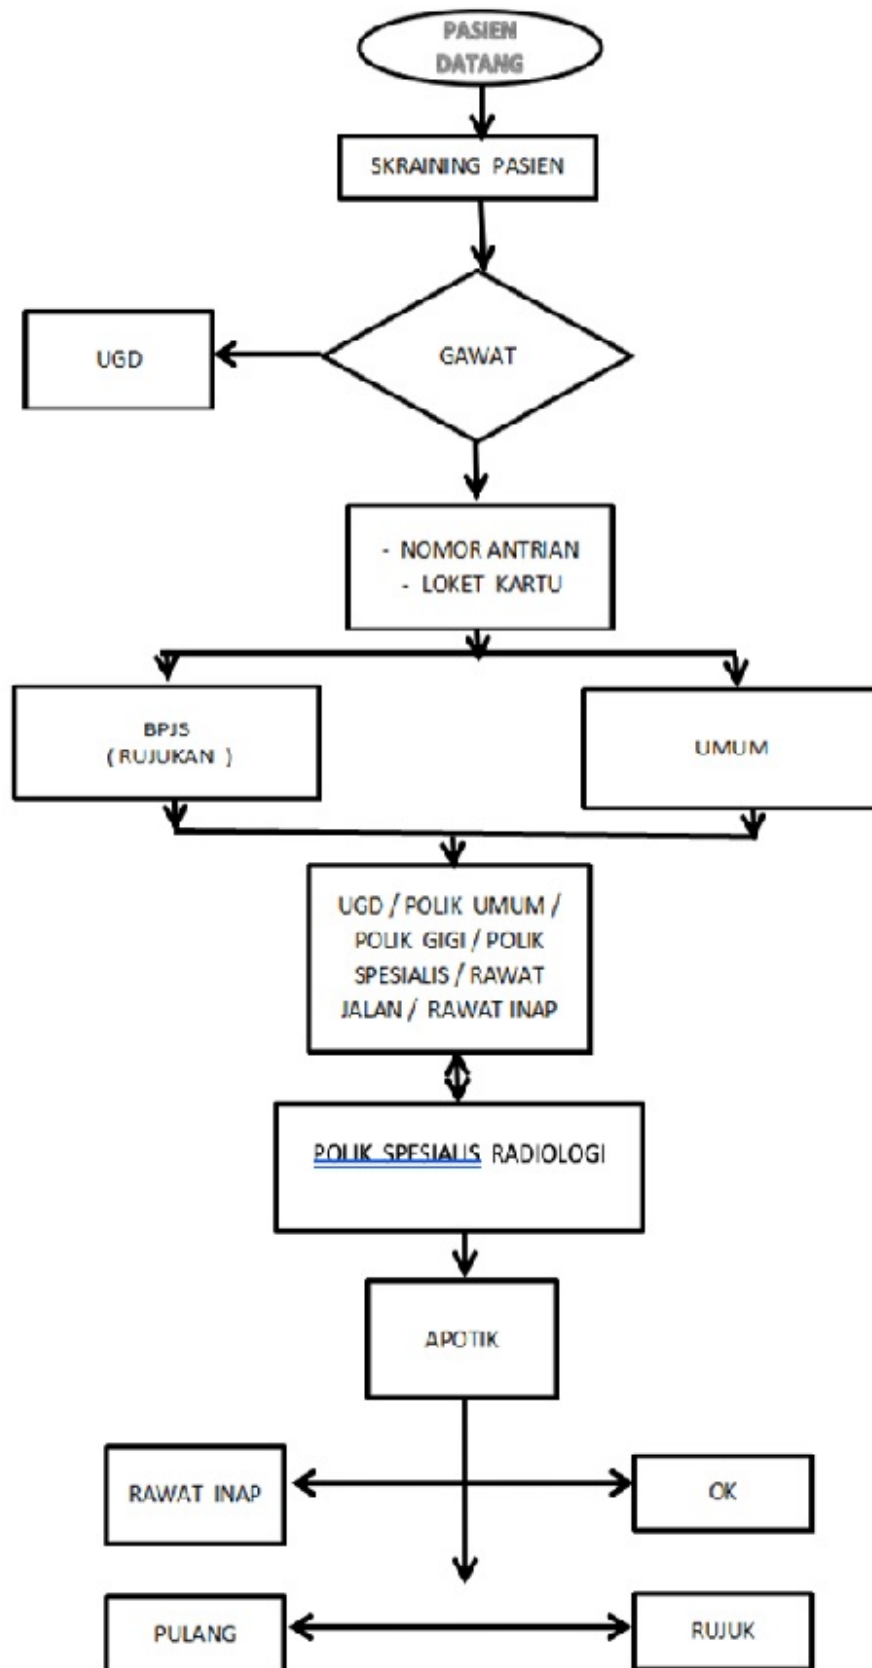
PASIEN DATANG

SKRAINING PASIEN

UGD

GAWAT

- NOMOR ANTRIAN
- LOKET KARTU

BPJS
( RUJUKAN )

UMUM

UGD / POLIK UMUM / POLIK GIGI / POLIK SPESIALIS / RAWAT JALAN / RAWAT INAP

POLIK SPESIALIS RADIOLOGI

APOTIK

RAWAT INAP

OK

PULANG

RUJUK